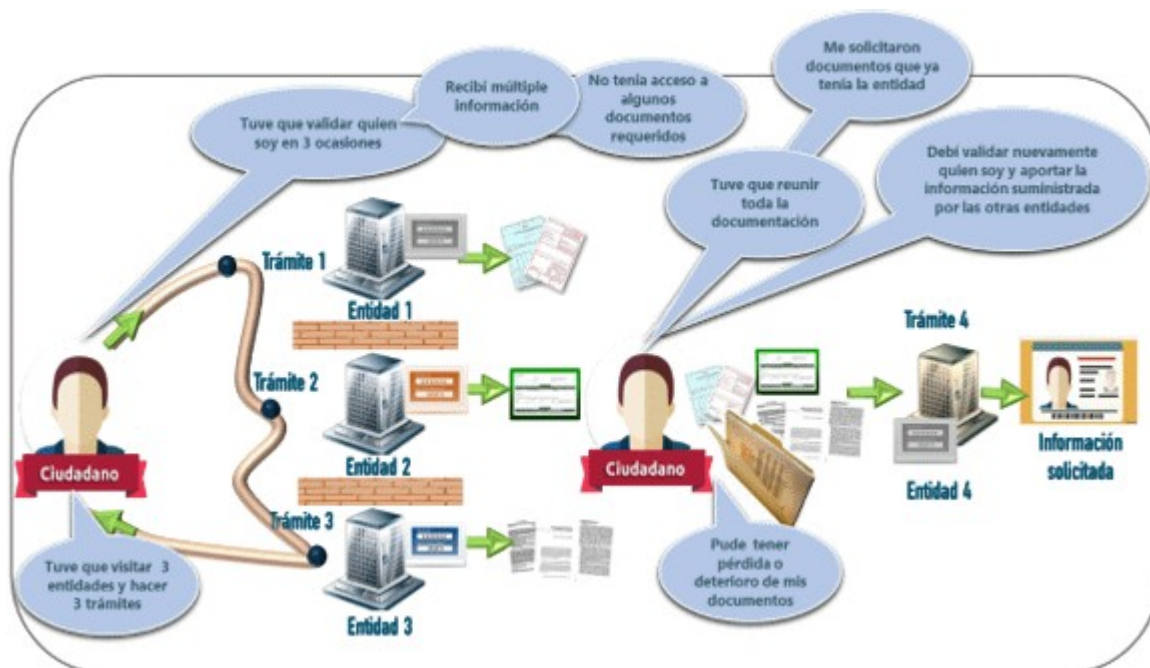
Tuve que validar quien soy en 3 ocasiones

Recibí múltiple información

No tenia acceso a algunos documentos requeridos

Me solicitaron documentos que ya tenía la entidad

Tuve que reunir toda la documentación

Debí validar nuevamente quien soy y aportar la información suministrada por las otras entidades

Trámite 1

Entidad 1

Trámite 2

Entidad 2

Trámite 3

Entidad 3

Ciudadano

Tuve que visitar 3 entidades y hacer 3 trámites

Ciudadano

Pude tener pérdida o deterioro de mis documentos

Trámite 4

Entidad 4

Información solicitada